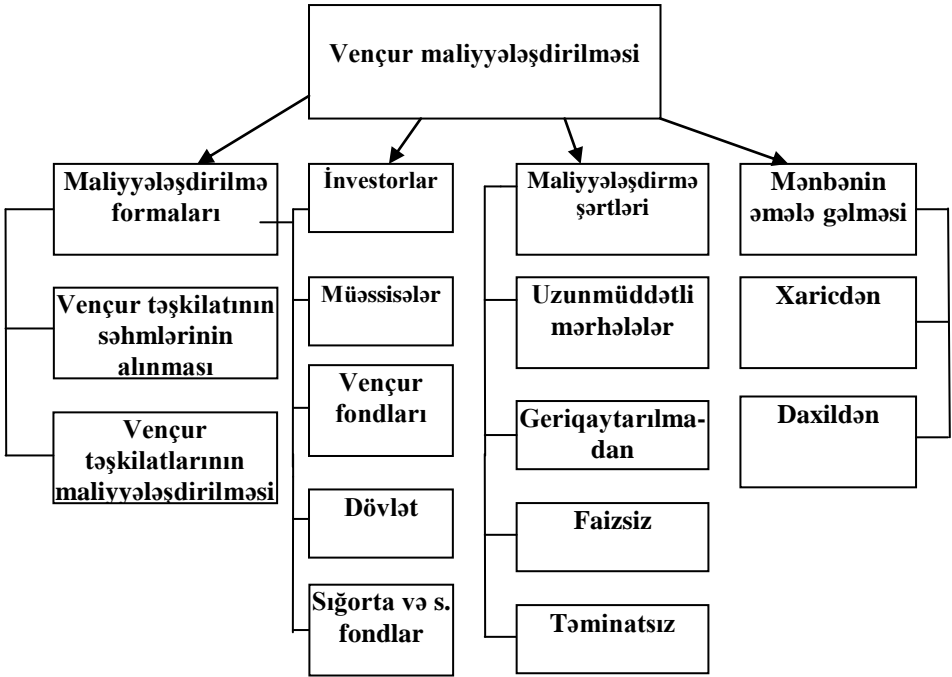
Vençur maliyyələşdirilməsi

Maliyyələşdirilmə formaları

Vençur təşkilatının səhmlərinin alınması

Vençur təşkilatlarının maliyyələşdirilməsi

İnvestorlar

Müəssisələr

Vençur fondları

Dövlət

Sığorta və s. fondlar

Maliyyələşdirmə şərtləri

Uzunmüddətli mərhələlər

Geriqaytarılmadan

Faizsiz

Təminatsız

Mənbənin əmələ gəlməsi

Xaricdən

Daxildən